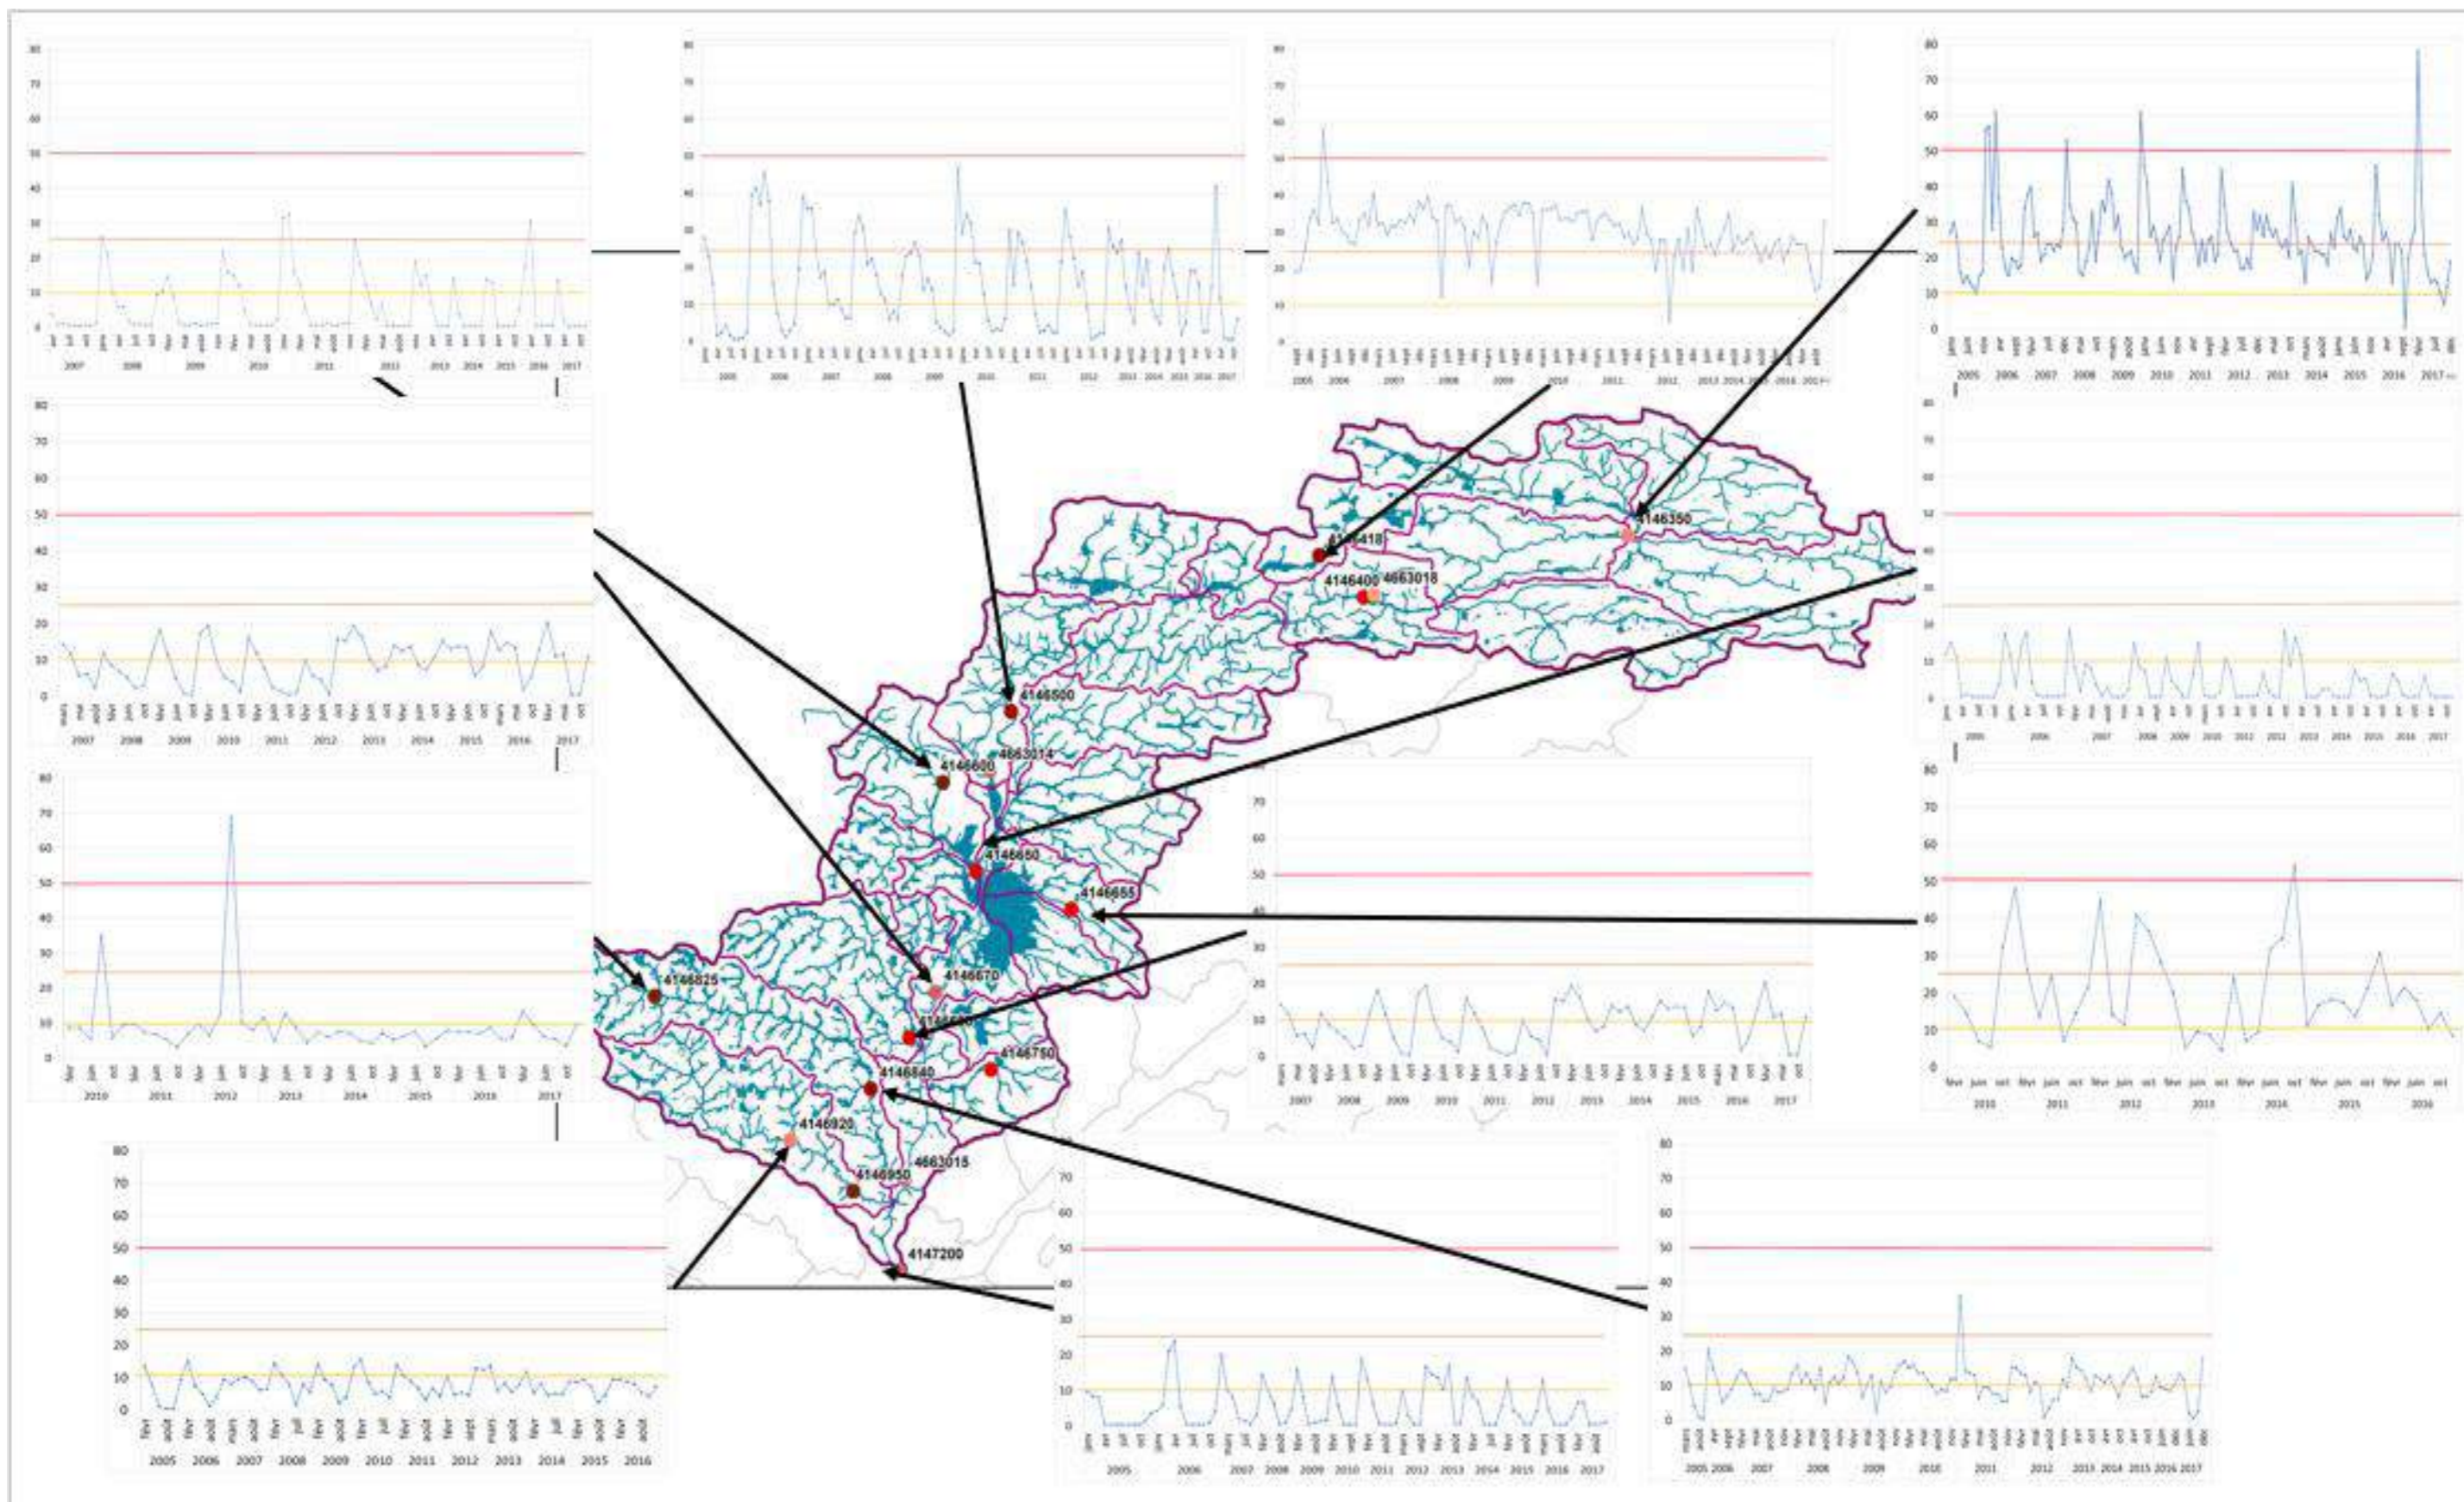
80
70
60
50
40
30
20
10
0
2007 2008 2009 2010 2011 2012 2013 2014 2015 2016 2017

80
70
60
50
40
30
20
10
0
2005 2006 2007 2008 2009 2010 2011 2012 2013 2014 2015 2016 2017

80
70
60
50
40
30
20
10
0
2005 2006 2007 2008 2009 2010 2011 2012 2013 2014 2015 2016 2017

80
70
60
50
40
30
20
10
0
2005 2006 2007 2008 2009 2010 2011 2012 2013 2014 2015 2016 2017

80
70
60
50
40
30
20
10
0
2007 2008 2009 2010 2011 2012 2013 2014 2015 2016 2017

80
70
60
50
40
30
20
10
0
2005 2006 2007 2008 2009 2010 2011 2012 2013 2014 2015 2016 2017

4146418
4146350
4146400 4663018
4146500
4146600
4663014
4146650
4146655
4146670
4146825
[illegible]
4146750
4146840
4146920
4146950
4663015
4147200

80
70
60
50
40
30
20
10
0
2010 2011 2012 2013 2014 2015 2016 2017

70
60
50
40
30
20
10
0
2007 2008 2009 2010 2011 2012 2013 2014 2015 2016 2017

80
70
60
50
40
30
20
10
0
févr juin oct févr juin oct févr juin oct févr juin oct févr juin oct févr juin oct févr juin
2010 2011 2012 2013 2014 2015 2016

80
70
60
50
40
30
20
10
0
2005 2006 2007 2008 2009 2010 2011 2012 2013 2014 2015 2016

70
60
50
40
30
20
10
0
2005 2006 2007 2008 2009 2010 2011 2012 2013 2014 2015 2016 2017

80
70
60
50
40
30
20
10
0
2005 2006 2007 2008 2009 2010 2011 2012 2013 2014 2015 2016 2017